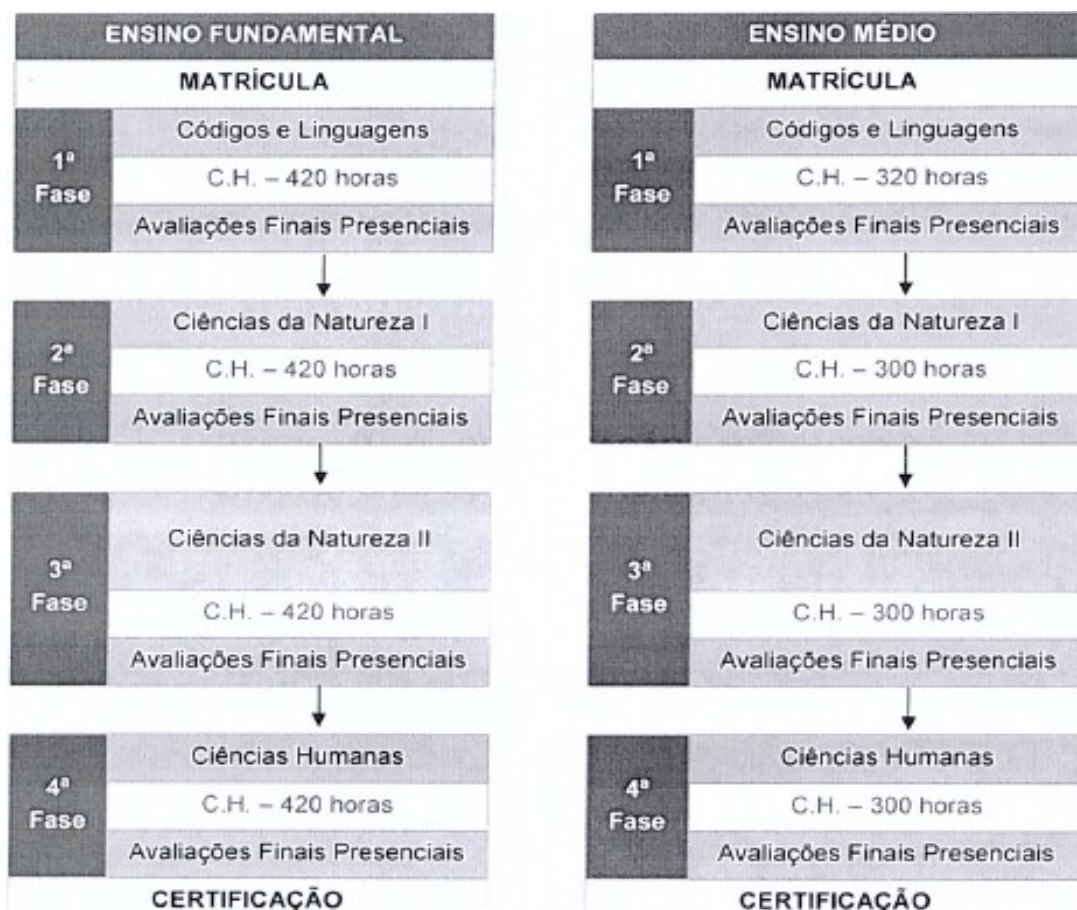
ENSINO FUNDAMENTAL
MATRÍCULA
1ª Fase
Códigos e Linguagens
C.H. – 420 horas
Avaliações Finais Presenciais

2ª Fase
Ciências da Natureza I
C.H. – 420 horas
Avaliações Finais Presenciais

3ª Fase
Ciências da Natureza II
C.H. – 420 horas
Avaliações Finais Presenciais

4ª Fase
Ciências Humanas
C.H. – 420 horas
Avaliações Finais Presenciais
CERTIFICAÇÃO

ENSINO MÉDIO
MATRÍCULA
1ª Fase
Códigos e Linguagens
C.H. – 320 horas
Avaliações Finais Presenciais

2ª Fase
Ciências da Natureza I
C.H. – 300 horas
Avaliações Finais Presenciais

3ª Fase
Ciências da Natureza II
C.H. – 300 horas
Avaliações Finais Presenciais

4ª Fase
Ciências Humanas
C.H. – 300 horas
Avaliações Finais Presenciais
CERTIFICAÇÃO